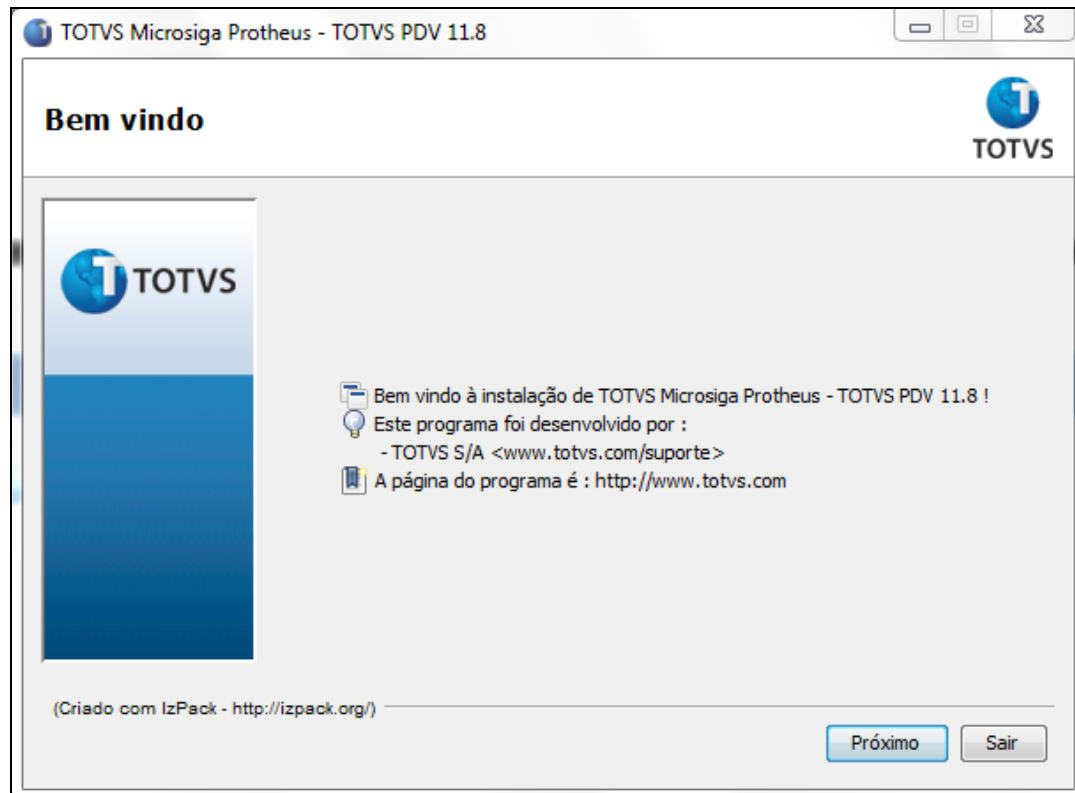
TOTVS Microsiga Protheus - TOTVS PDV 11.8

Bem vindo

TOTVS

TOTVS

Bem vindo à instalação de TOTVS Microsiga Protheus - TOTVS PDV 11.8 !
Este programa foi desenvolvido por :
- TOTVS S/A <www.totvs.com/suporte>
A página do programa é : http://www.totvs.com

(Criado com IzPack - http://izpack.org/)

Próximo
Sair